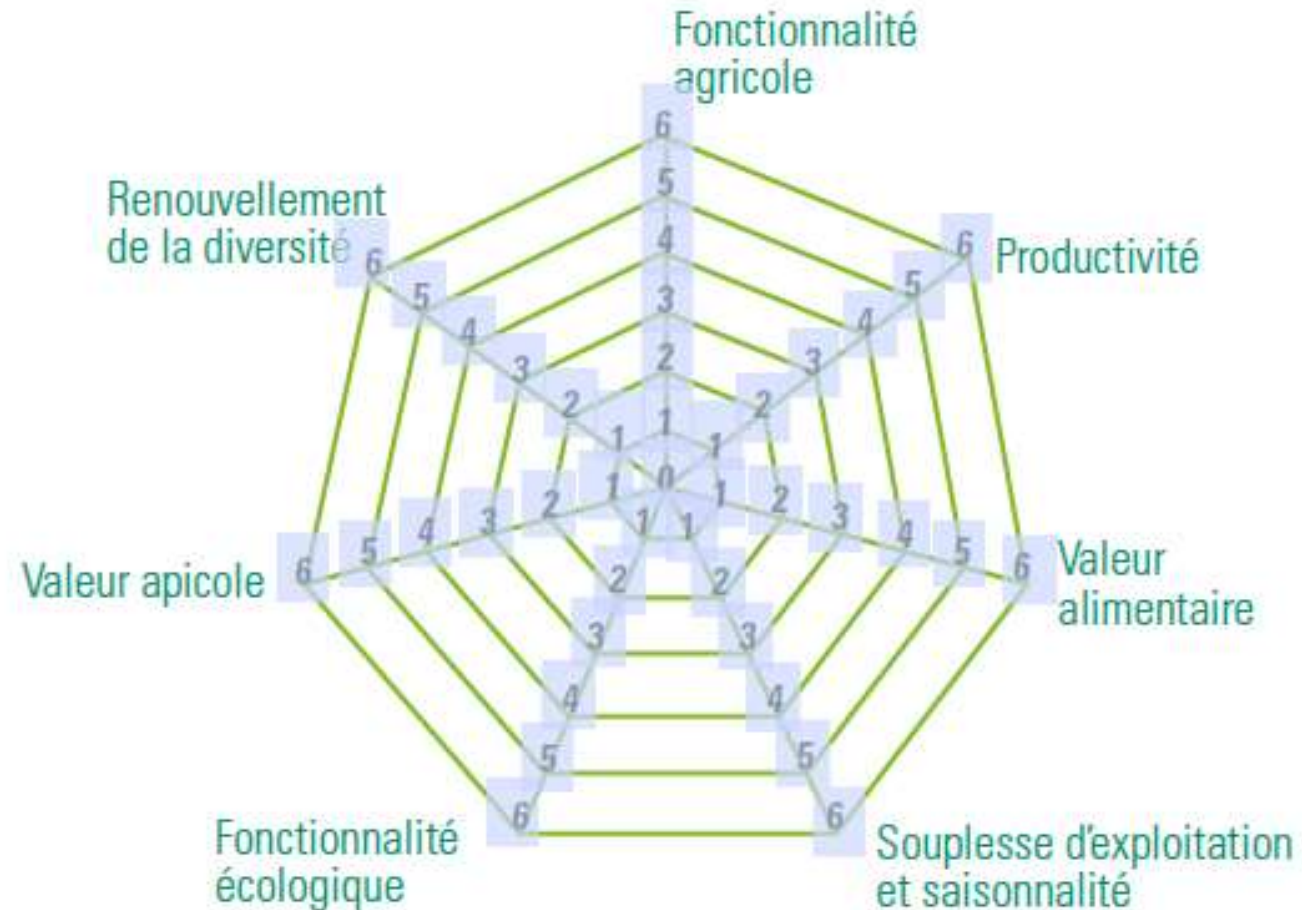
Fonctionnalité agricole

Productivité

Valeur alimentaire

Souplesse d'exploitation et saisonnalité

Fonctionnalité écologique

Valeur apicole

Renouvellement de la diversité

0
1
2
3
4
5
6
1
2
3
4
5
6
1
2
3
4
5
6
1
2
3
4
5
6
1
2
3
4
5
6
1
2
3
4
5
6
1
2
3
4
5
6